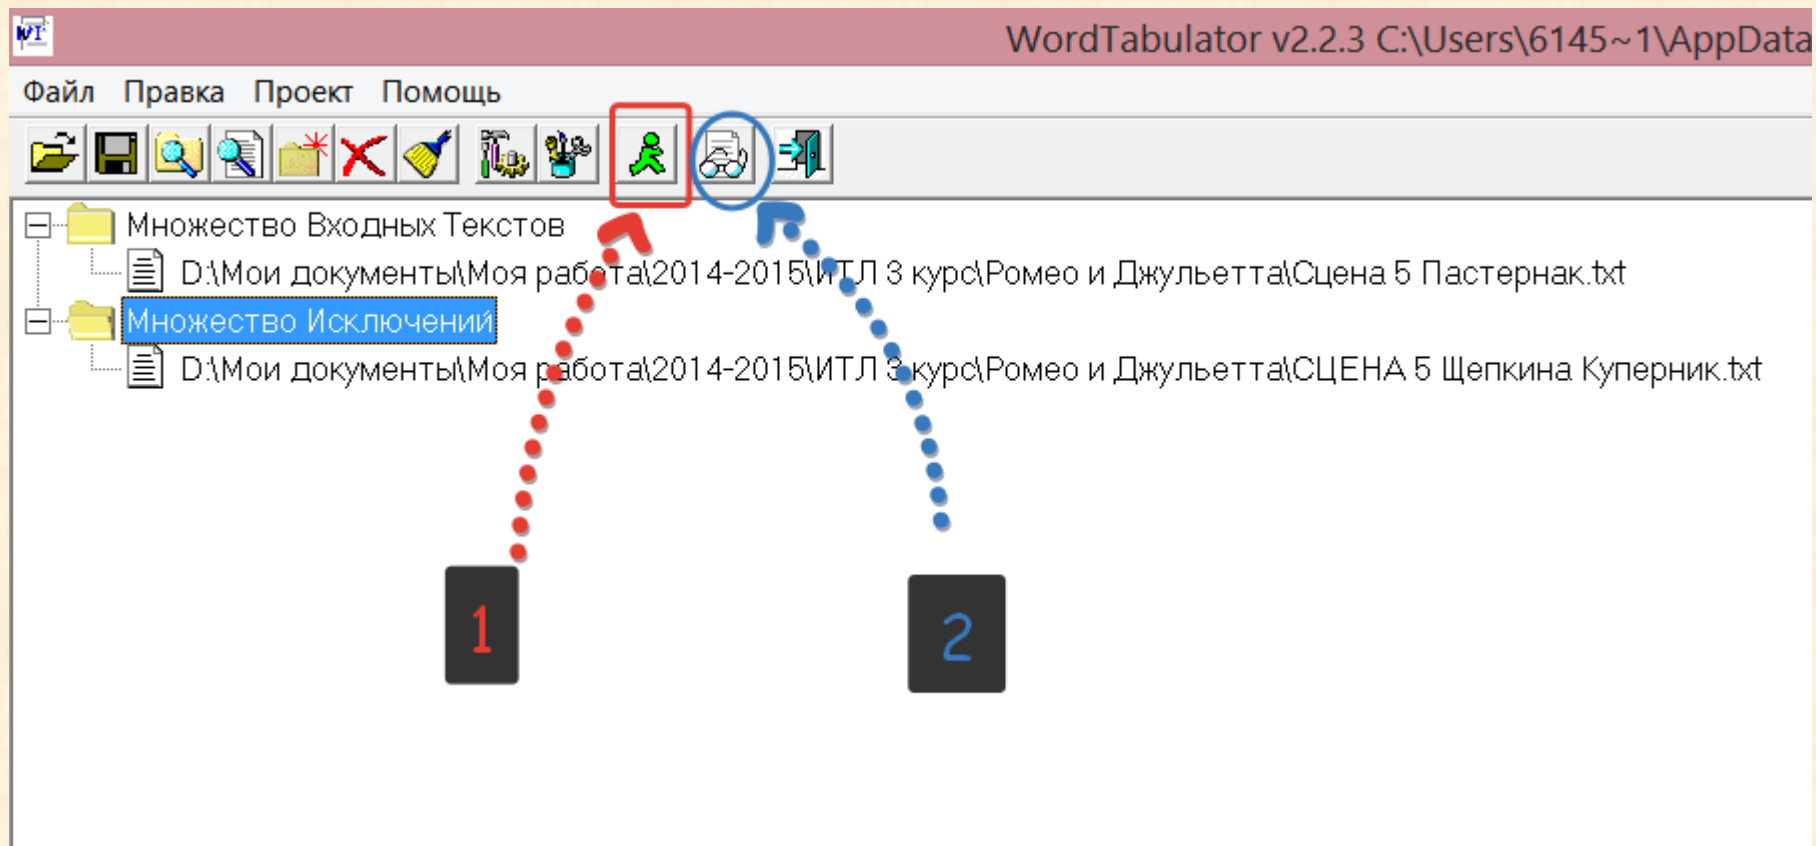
WordTabulator v2.2.3 C:\Users\6145~1\AppData

Файл Правка Проект Помощь

Множество Входных Текстов
D:\Мои документы\Моя работа\2014-2015\ИТЛ 3 курс\Ромео и Джульетта\Сцена 5 Пастернак.txt
Множество Исключений
D:\Мои документы\Моя работа\2014-2015\ИТЛ 3 курс\Ромео и Джульетта\СЦЕНА 5 Щепкина Куперник.txt

1

2